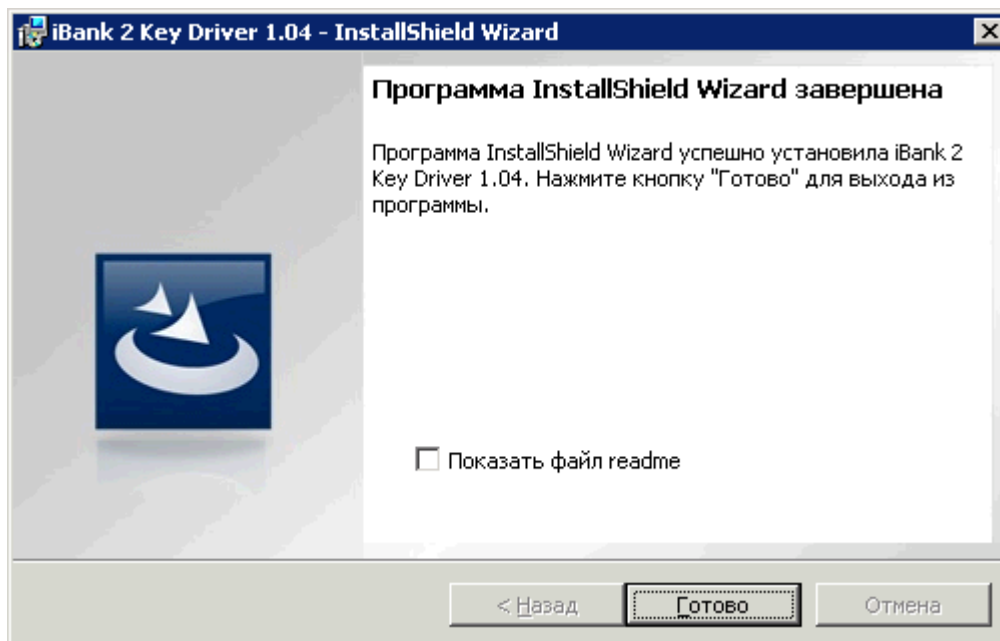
iBank 2 Key Driver 1.04 - InstallShield Wizard

Программа InstallShield Wizard завершена

Программа InstallShield Wizard успешно установила iBank 2 Key Driver 1.04. Нажмите кнопку "Готово" для выхода из программы.

Показать файл readme

< Назад
Готово
Отмена